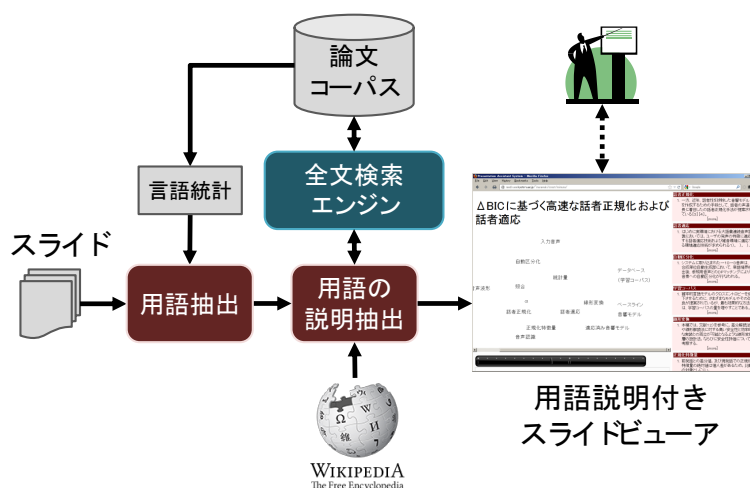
論文
コーパス

言語統計

全文検索
エンジン

スライド

用語抽出

用語の
説明抽出

ΔBICに基づく高速な話者正規化および
話者適応

入力音声

自動区分化

統計量

データベース
(学習コーパス)

ベースライン
音響モデル

話者正規化

話者適応

正規化特徴量

適応済み音響モデル

音声認識

用語説明付き
スライドビューア

WIKIPEDIA
The Free Encyclopedia